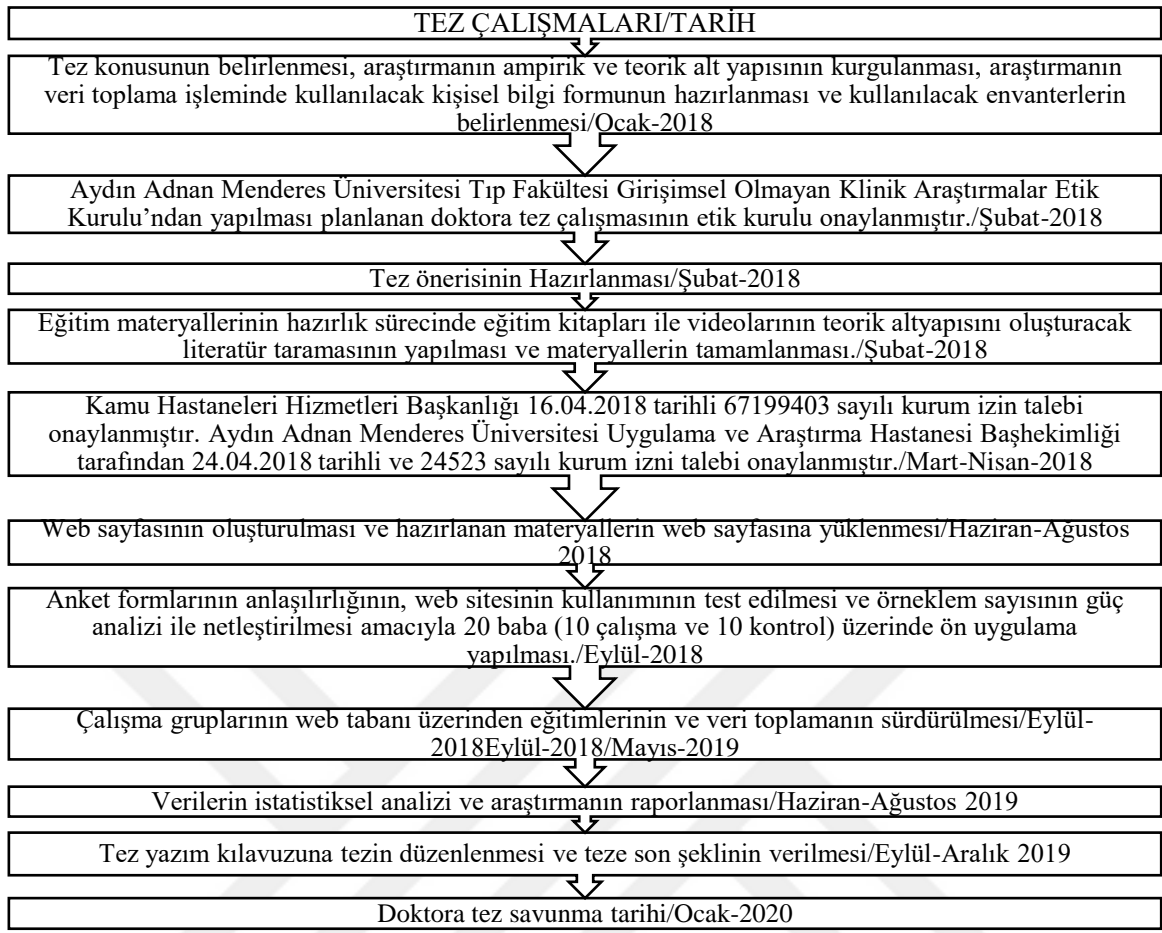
TEZ ÇALIŞMALARI/TARİH

Tez konusunun belirlenmesi, araştırmanın ampirik ve teorik alt yapısının kurgulanması, araştırmanın veri toplama işleminde kullanılacak kişisel bilgi formunun hazırlanması ve kullanılacak envanterlerin belirlenmesi/Ocak-2018

Aydın Adnan Menderes Üniversitesi Tıp Fakültesi Girişimsel Olmayan Klinik Araştırmalar Etik Kurulu'ndan yapılması planlanan doktora tez çalışmasının etik kurulu onaylanmıştır./Şubat-2018

Tez önerisinin Hazırlanması/Şubat-2018

Eğitim materyallerinin hazırlık sürecinde eğitim kitapları ile videolarının teorik altyapısını oluşturacak literatür taramasının yapılması ve materyallerin tamamlanması./Şubat-2018

Kamu Hastaneleri Hizmetleri Başkanlığı 16.04.2018 tarihli 67199403 sayılı kurum izin talebi onaylanmıştır. Aydın Adnan Menderes Üniversitesi Uygulama ve Araştırma Hastanesi Başhekimliği tarafından 24.04.2018 tarihli ve 24523 sayılı kurum izni talebi onaylanmıştır./Mart-Nisan-2018

Web sayfasının oluşturulması ve hazırlanan materyallerin web sayfasına yüklenmesi/Haziran-Ağustos 2018

Anket formlarının anlaşılırlığının, web sitesinin kullanımının test edilmesi ve örneklem sayısının güç analizi ile netleştirilmesi amacıyla 20 baba (10 çalışma ve 10 kontrol) üzerinde ön uygulama yapılması./Eylül-2018

Çalışma gruplarının web tabanı üzerinden eğitimlerinin ve veri toplamanın sürdürülmesi/Eylül-2018Eylül-2018/Mayıs-2019

Verilerin istatistiksel analizi ve araştırmanın raporlanması/Haziran-Ağustos 2019

Tez yazım kılavuzuna tezin düzenlenmesi ve teze son şeklinin verilmesi/Eylül-Aralık 2019

Doktora tez savunma tarihi/Ocak-2020